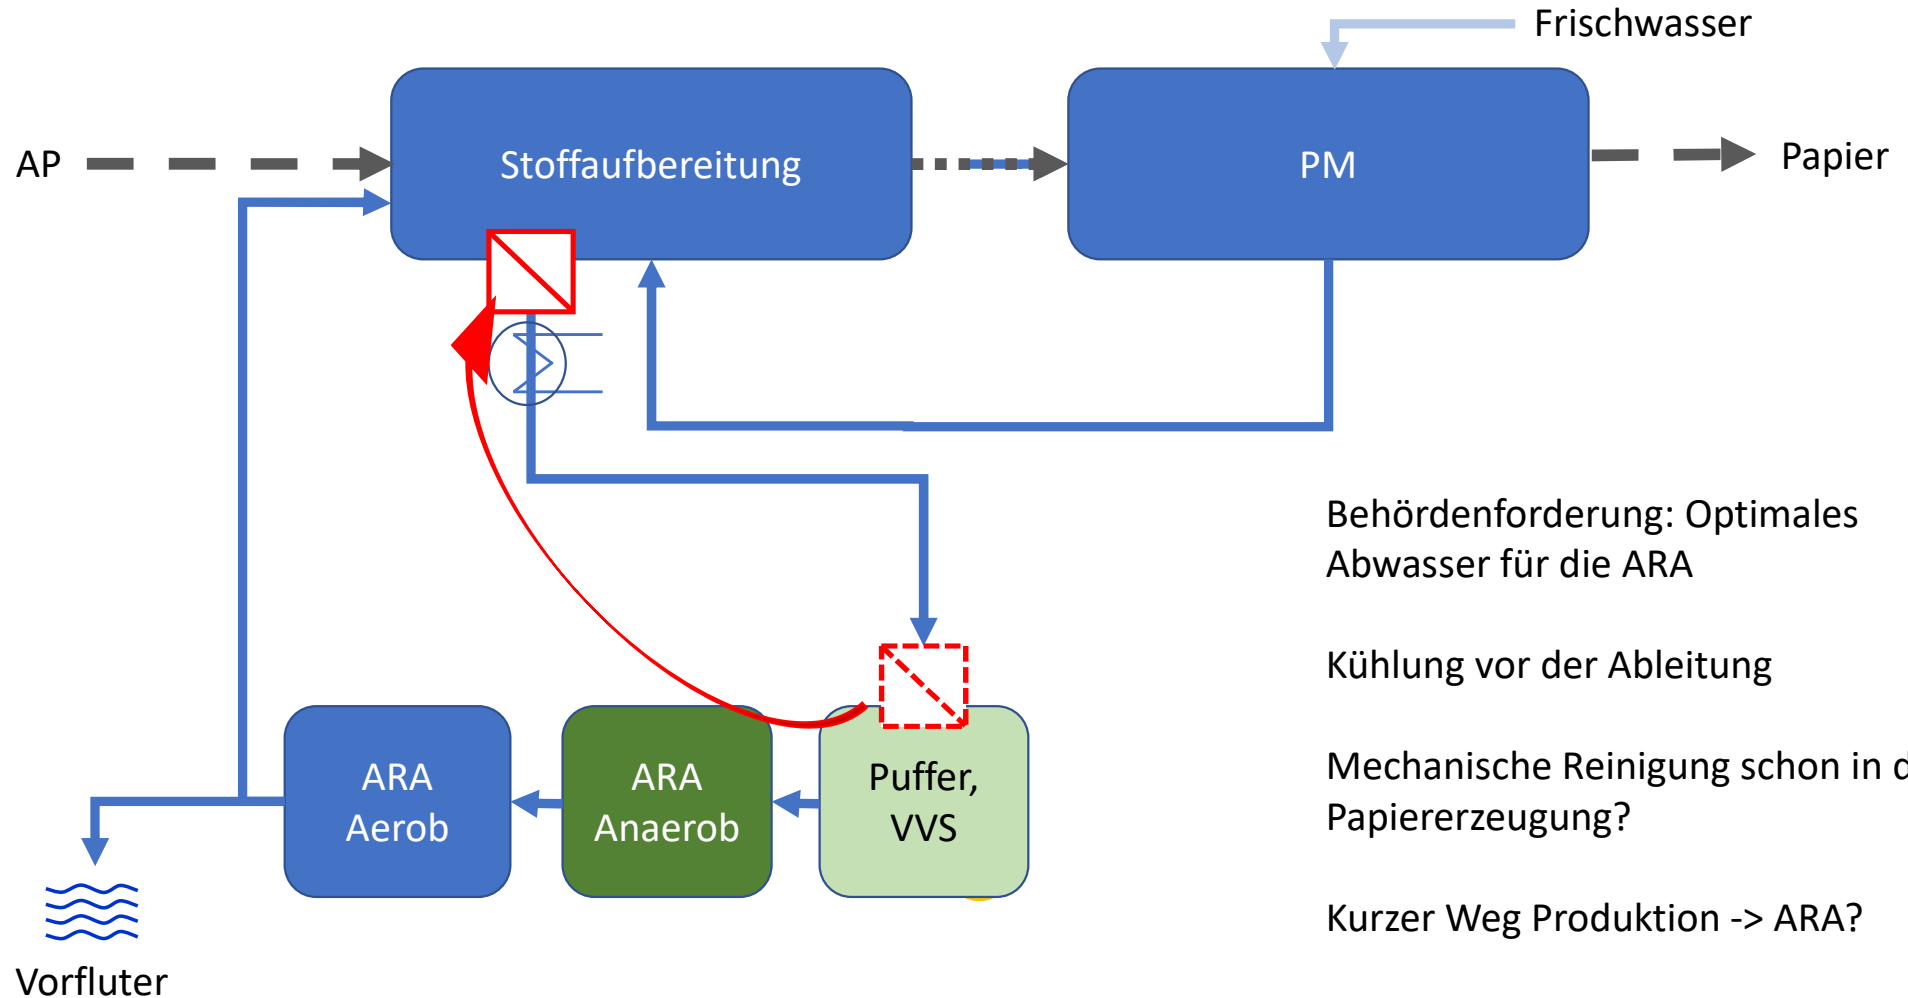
Frischwasser

AP

Stoffaufbereitung

PM

Papier

Behördenforderung: Optimales Abwasser für die ARA

Kühlung vor der Ableitung

Mechanische Reinigung schon in d
Papiererzeugung?

Kurzer Weg Produktion -> ARA?

ARA Aerob

ARA Anaerob

Puffer, VVS

Vorfluter